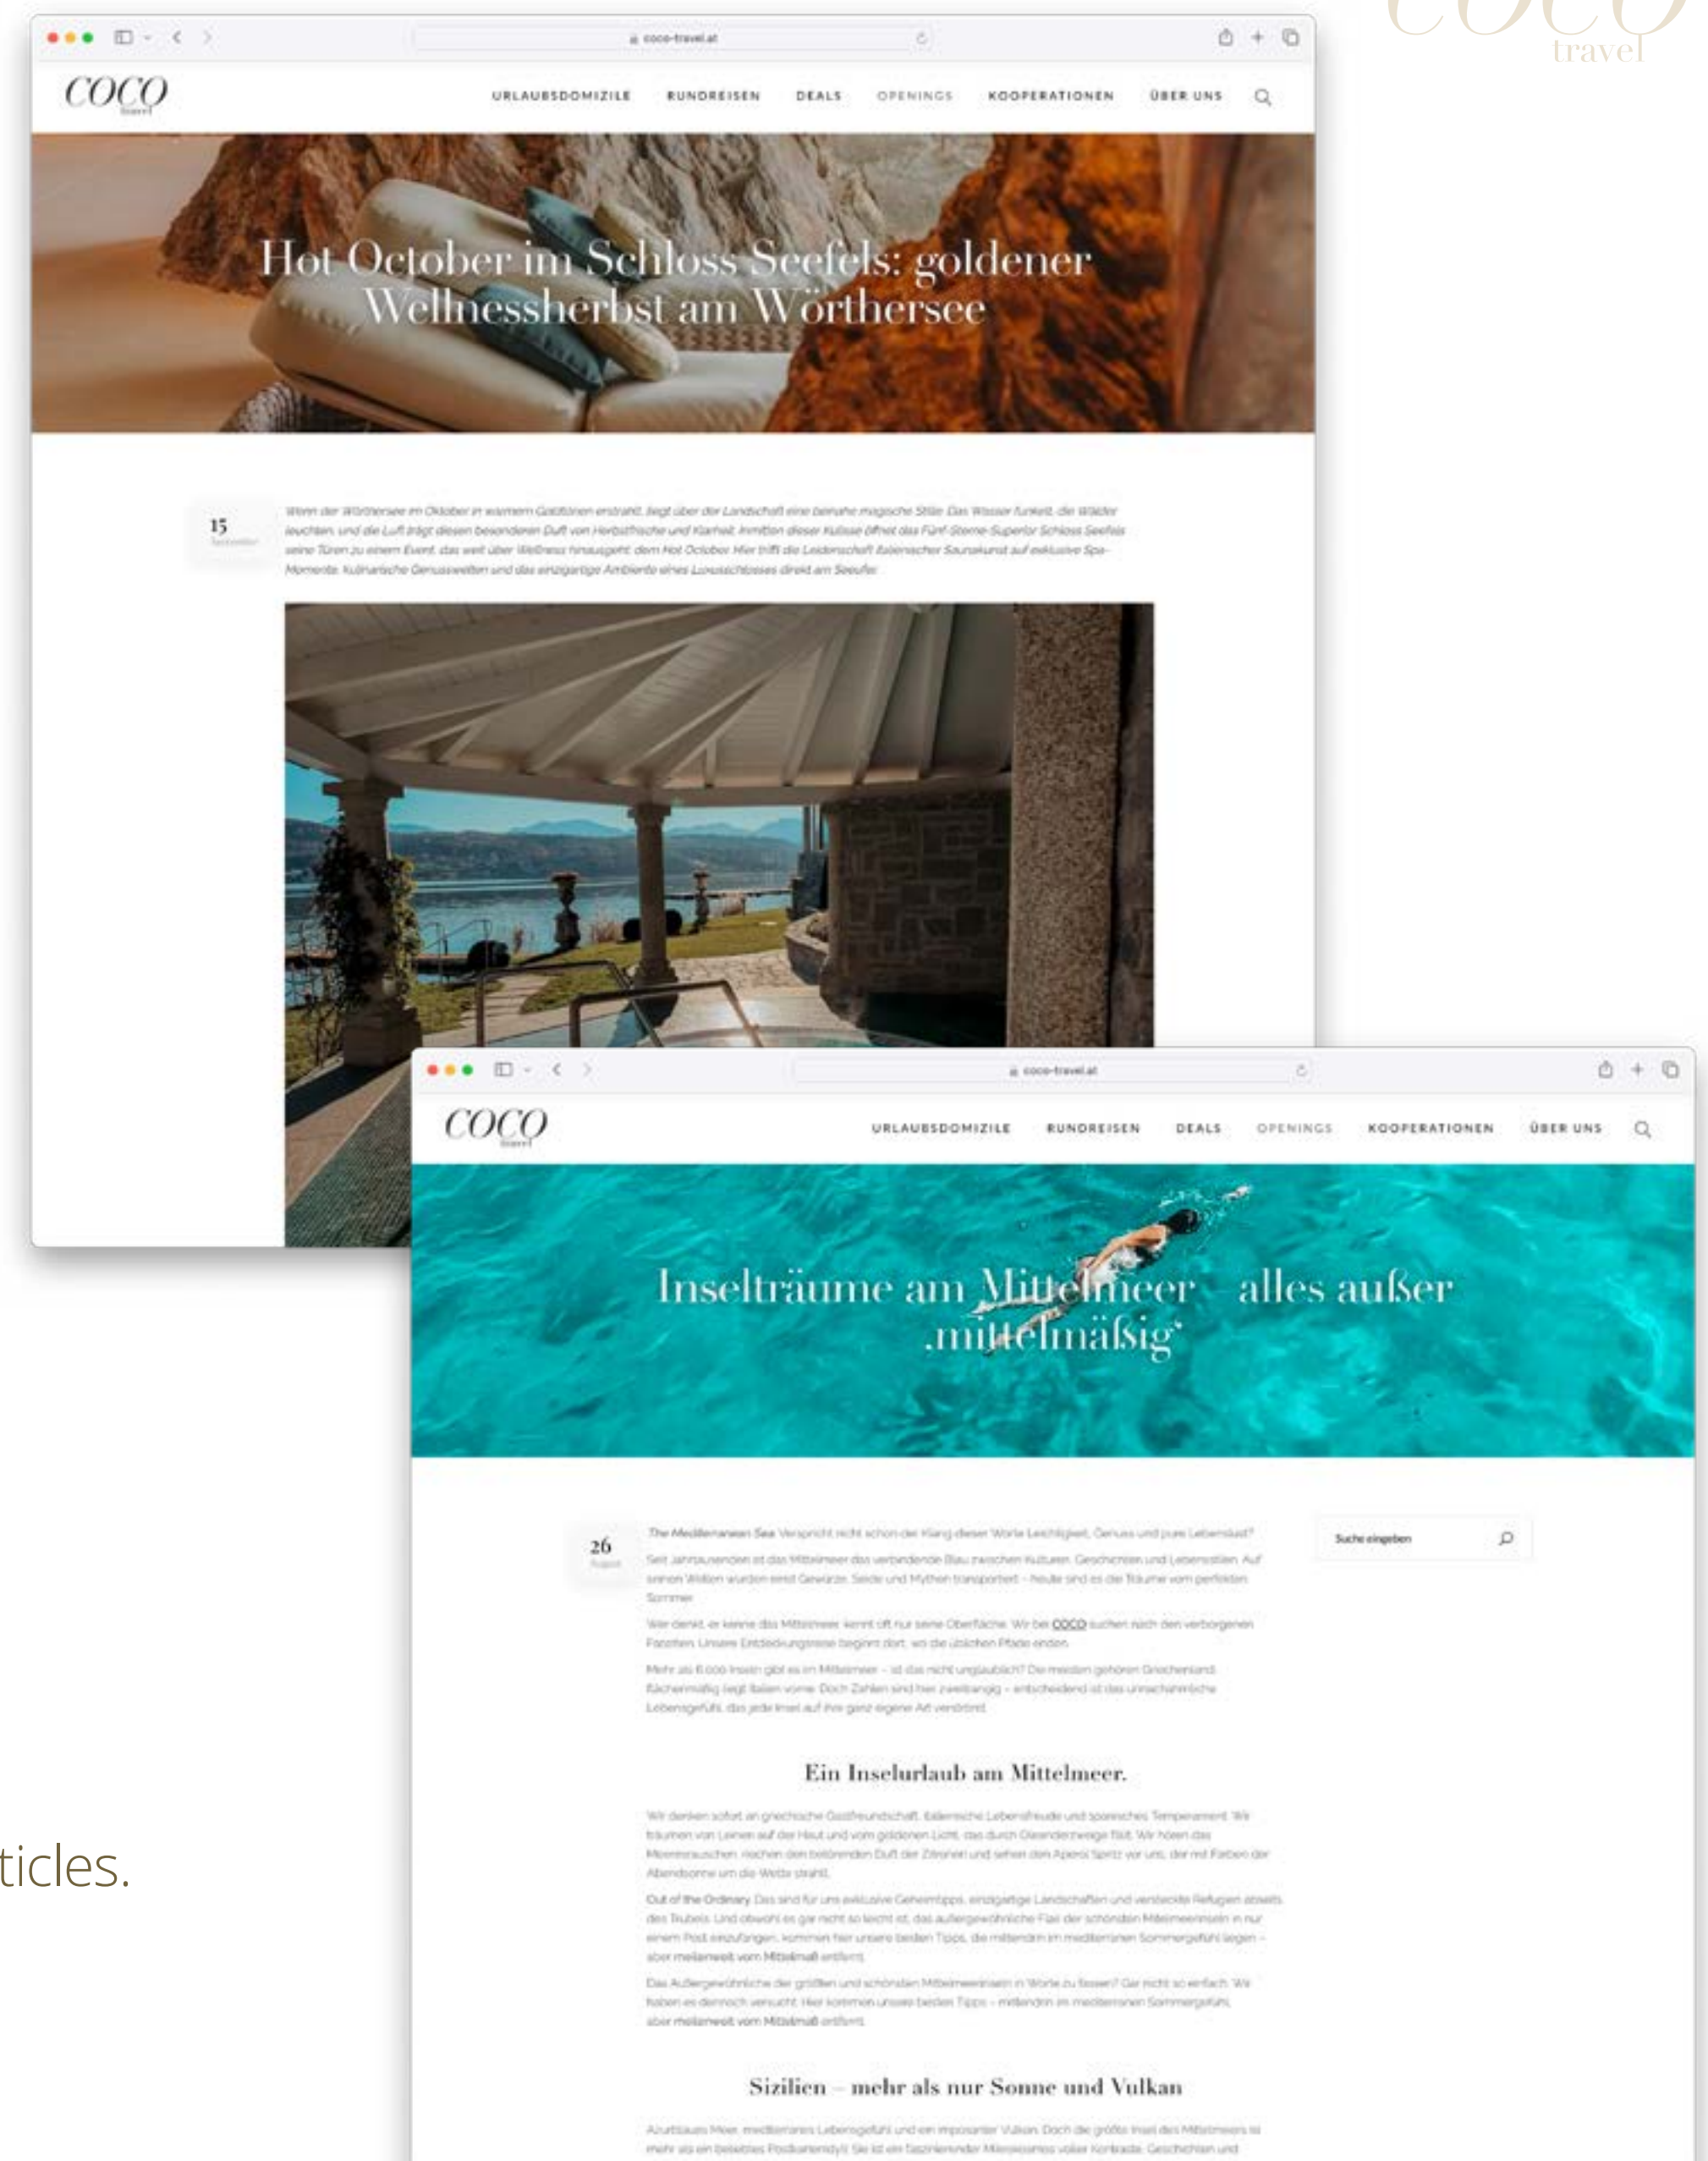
travel

coco-travel.at

COCO travel

URLAUBSDOMIZILE RUNDREISEN DEALS OPENINGS KOOPERATIONEN ÜBER UNS

Hot October im Schloss Seefels: goldener Wellnessherbst am Wörthersee

15 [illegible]

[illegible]

coco-travel.at

COCO travel

URLAUBSDOMIZILE RUNDREISEN DEALS OPENINGS KOOPERATIONEN ÜBER UNS

Inselträume am Mittelmeer – alles außer ‚mittelmäßig'

26 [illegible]

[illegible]

Suche eingeben

Ein Inselurlaub am Mittelmeer.

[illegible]

Sizilien – mehr als nur Sonne und Vulkan

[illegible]

ticles.